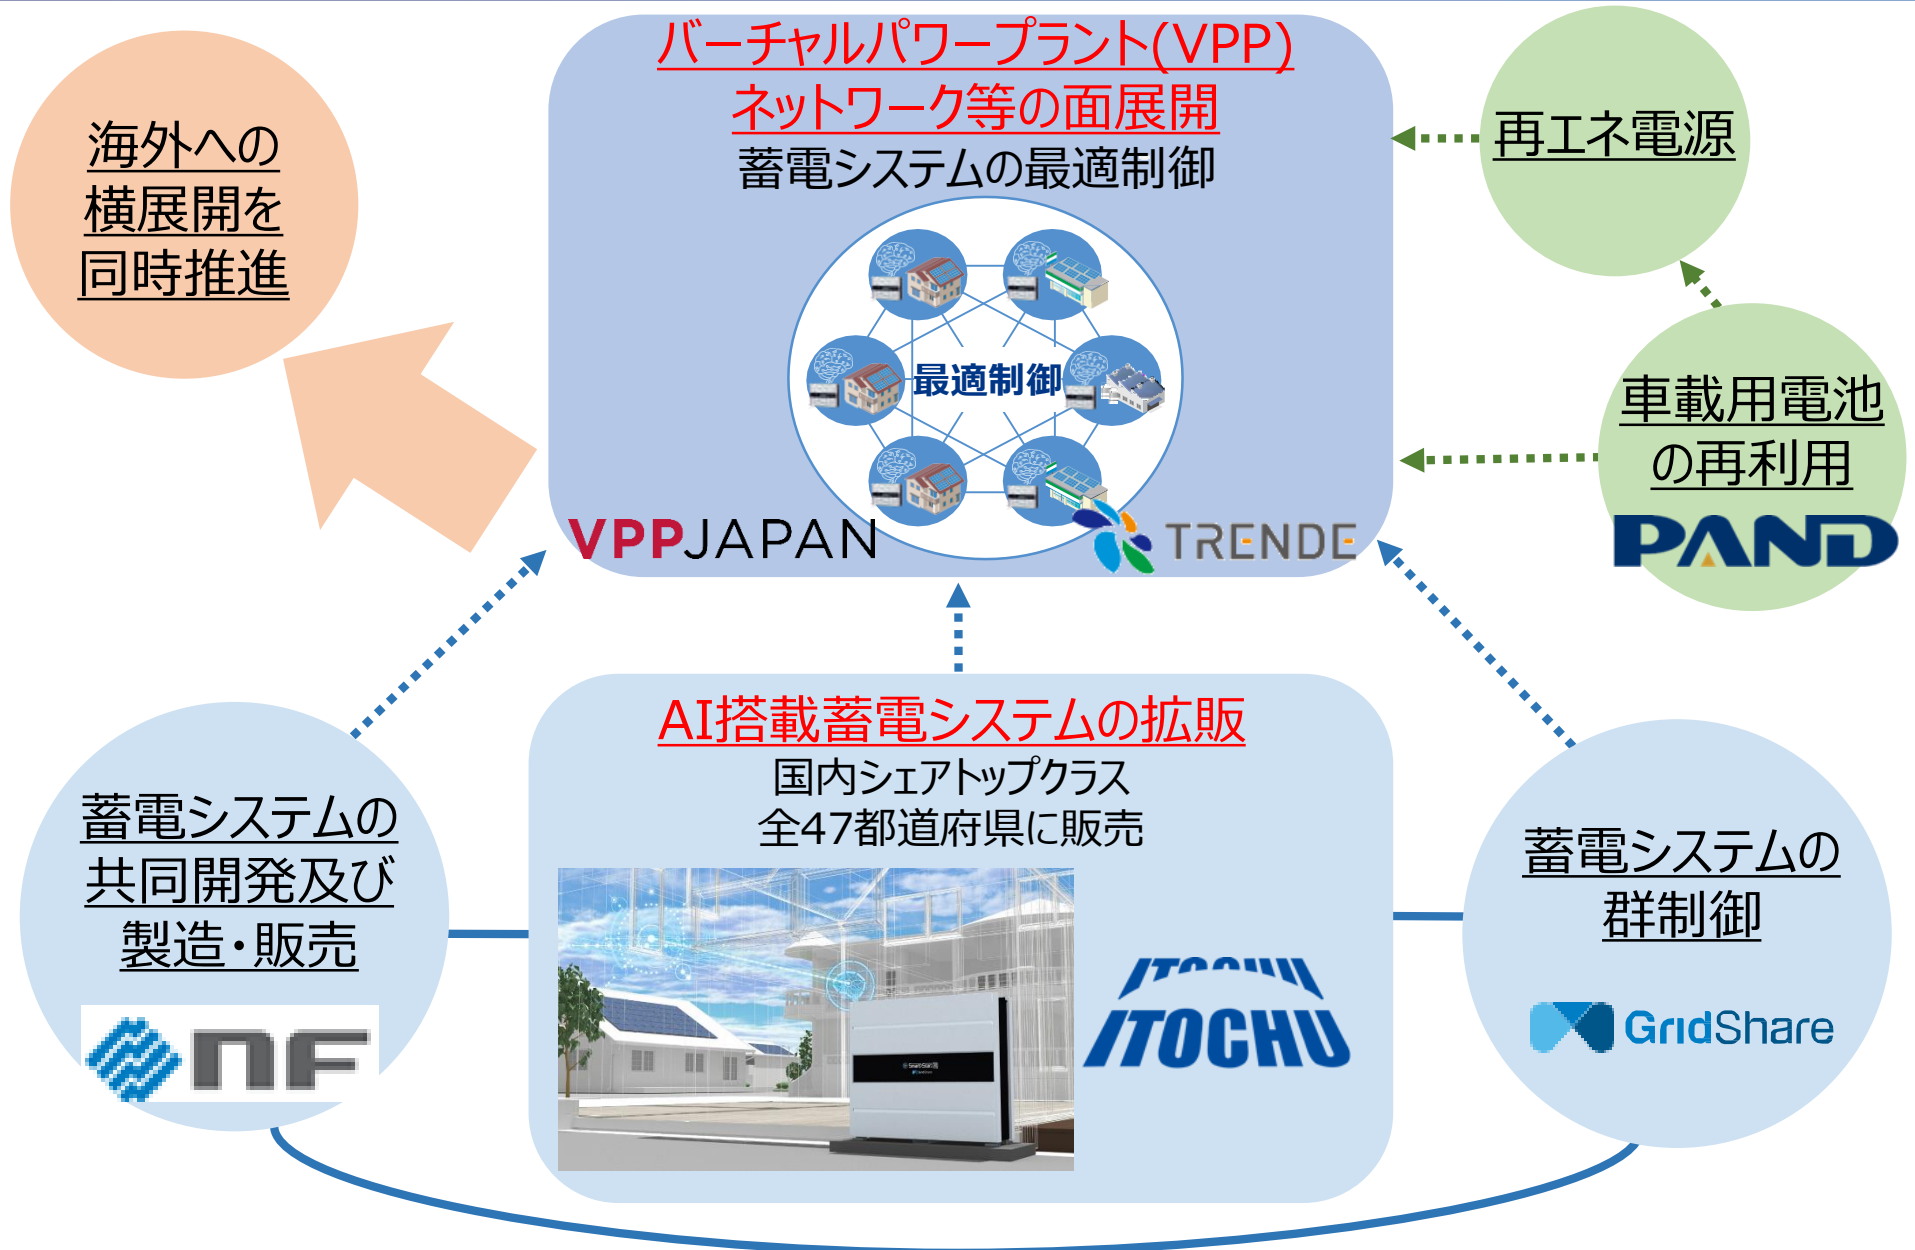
海外への
横展開を
同時推進

バーチャルパワープラント(VPP)
ネットワーク等の面展開
蓄電システムの最適制御

最適制御

VPPJAPAN

TRENDE

再エネ電源

車載用電池
の再利用

PAND

AI搭載蓄電システムの拡販
国内シェアトップクラス
全47都道府県に販売

ITOCHU

蓄電システムの
共同開発及び
製造・販売

nF

蓄電システムの
群制御

GridShare